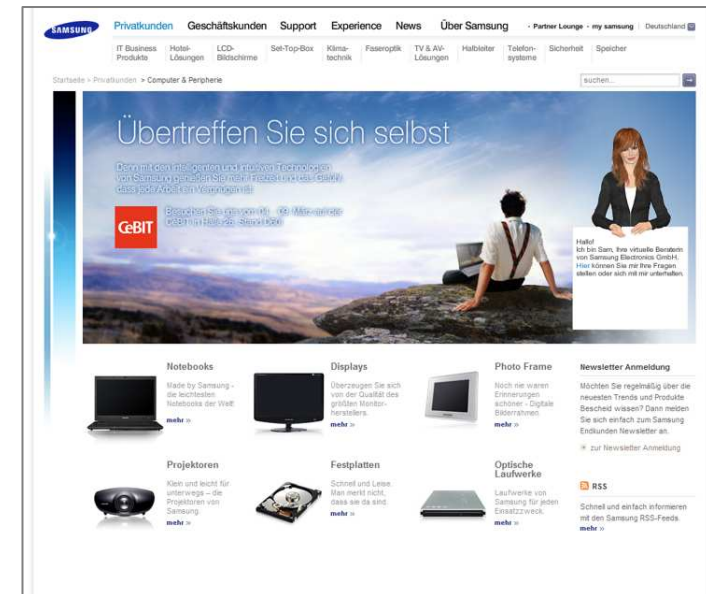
SAMSUNG

Privatkunden Geschäftskunden Support Experience News Über Samsung · Partner Lounge · my samsung Deutschland

IT Business Produkte Hotel-Lösungen LCD-Bildschirme Set-Top-Box Klimatechnik Faseroptik TV & AV-Lösungen Halbleiter Telefonsysteme Sicherheit Speicher

Startseite > Privatkunden > Computer & Peripherie

suchen...

Übertreffen Sie sich selbst

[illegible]

CeBIT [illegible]

Hallo!
Ich bin Sam, Ihre virtuelle Beraterin von Samsung Electronics GmbH. Hier können Sie mir Ihre Fragen stellen oder sich mit mir unterhalten.

Notebooks
Made by Samsung - die leichtesten Notebooks der Welt
mehr »

Displays
Überzeugen Sie sich von der Qualität des größten Monitorherstellers.
mehr »

Photo Frame
Noch nie waren Erinnerungen schöner - Digitale Bilderrahmen
mehr »

Newsletter Anmeldung
Möchten Sie regelmäßig über die neuesten Trends und Produkte Bescheid wissen? Dann melden Sie sich einfach zum Samsung Endkunden Newsletter an.
zur Newsletter Anmeldung

Projektoren
Klein und leicht für unterwegs – die Projektoren von Samsung.
mehr »

Festplatten
Schnell und Leise. Man merkt nicht, dass sie da sind.
mehr »

Optische Laufwerke
Laufwerke von Samsung für jeden Einsatzzweck.
mehr »

RSS
Schnell und einfach informieren mit den Samsung RSS-Feeds.
mehr »